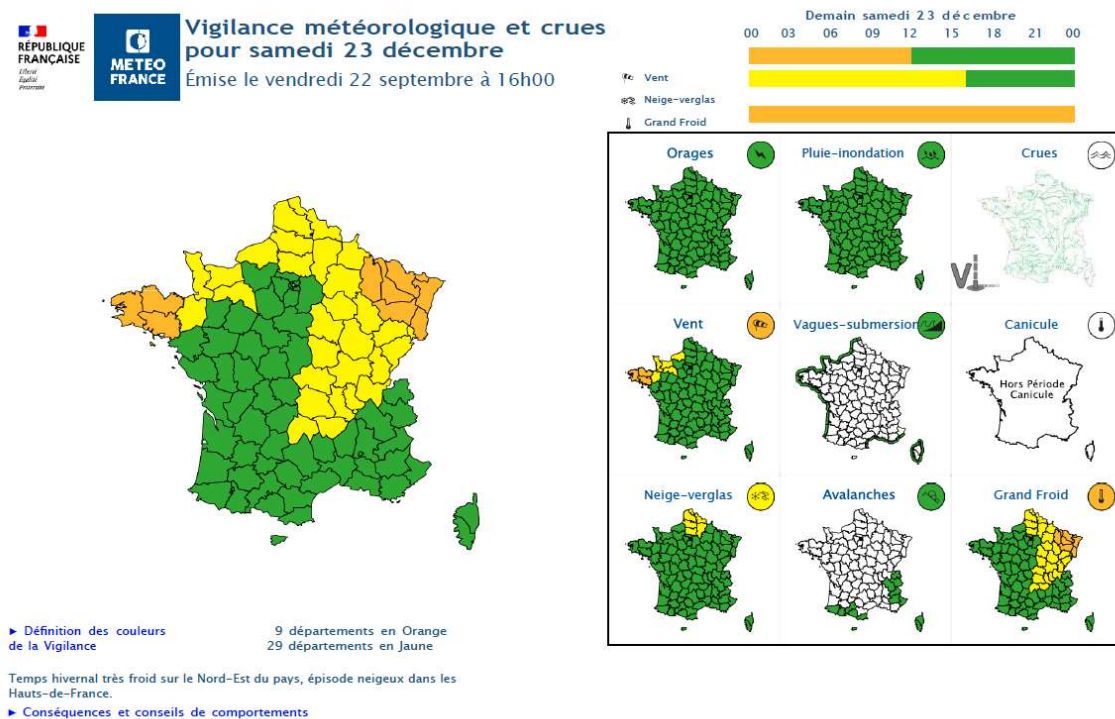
RÉPUBLIQUE FRANÇAISE
Liberté
Égalité
Fraternité

METEO FRANCE

Vigilance météorologique et crues pour samedi 23 décembre
Émise le vendredi 22 septembre à 16h00

Demain samedi 23 décembre
00 03 06 09 12 15 18 21 00

Vent
Neige-verglas
Grand Froid

Orages
Pluie-inondation
Crues
VL
Vent
Vagues-submersion
Canicule
Hors Période Canicule
Neige-verglas
Avalanches
Grand Froid

► Définition des couleurs de la Vigilance

9 départements en Orange
29 départements en Jaune

Temps hivernal très froid sur le Nord-Est du pays, épisode neigeux dans les Hauts-de-France.

► Conséquences et conseils de comportements